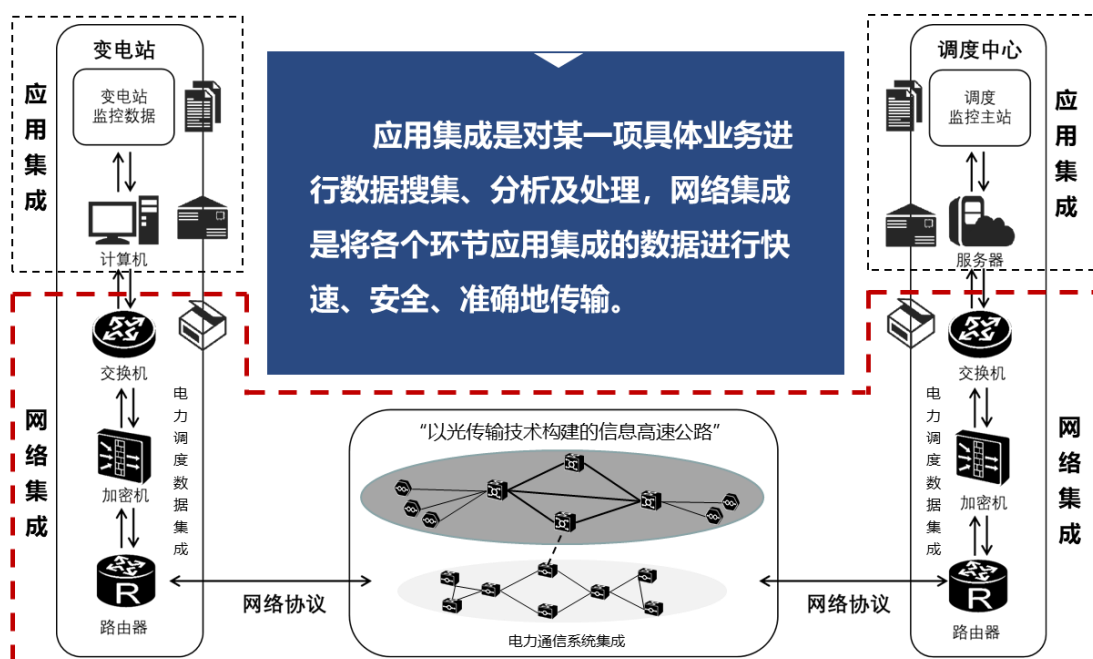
应用集成

变电站

变电站
监控数据

计算机

网络集成

交换机

加密机

路由器

电力调度数据集成

应用集成是对某一项具体业务进行数据搜集、分析及处理，网络集成是将各个环节应用集成的数据进行快速、安全、准确地传输。

“以光传输技术构建的信息高速公路”

网络协议

电力通信系统集成

网络协议

调度中心

调度
监控主站

服务器

应用集成

交换机

电力调度数据集成

加密机

路由器

网络集成